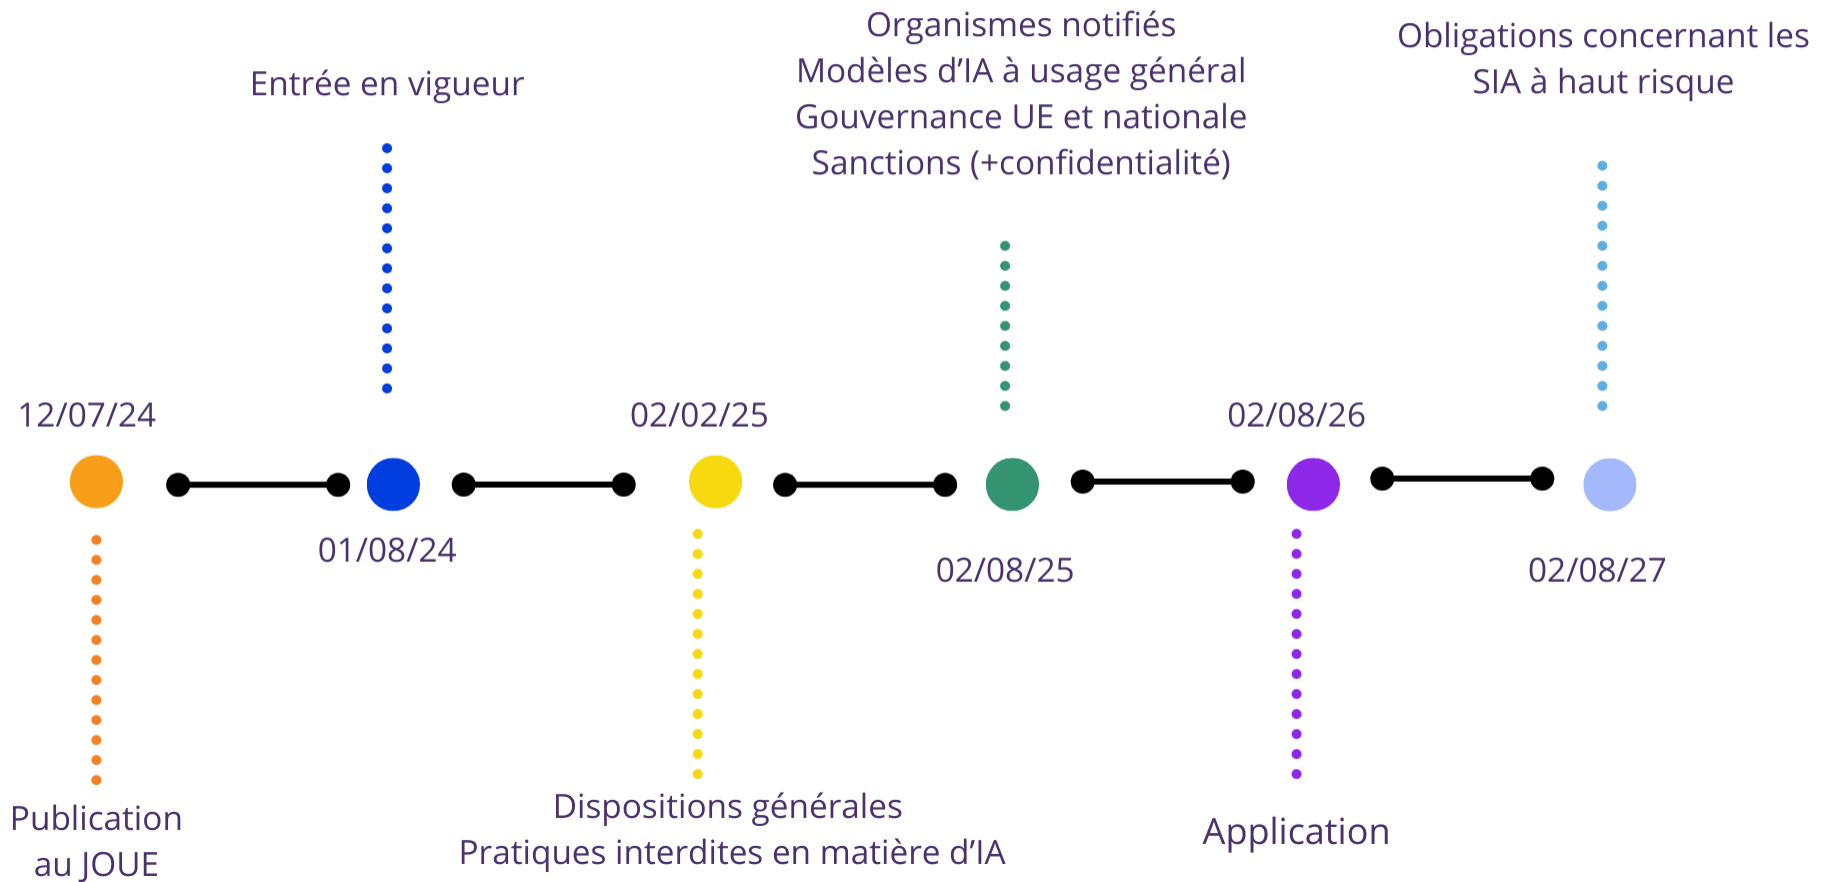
Organismes notifiés
Modèles d'IA à usage général
Gouvernance UE et nationale
Sanctions (+confidentialité)

Obligations concernant les SIA à haut risque

Entrée en vigueur

12/07/24

02/02/25

02/08/26

01/08/24

02/08/25

02/08/27

Publication au JOUE

Dispositions générales
Pratiques interdites en matière d'IA

Application